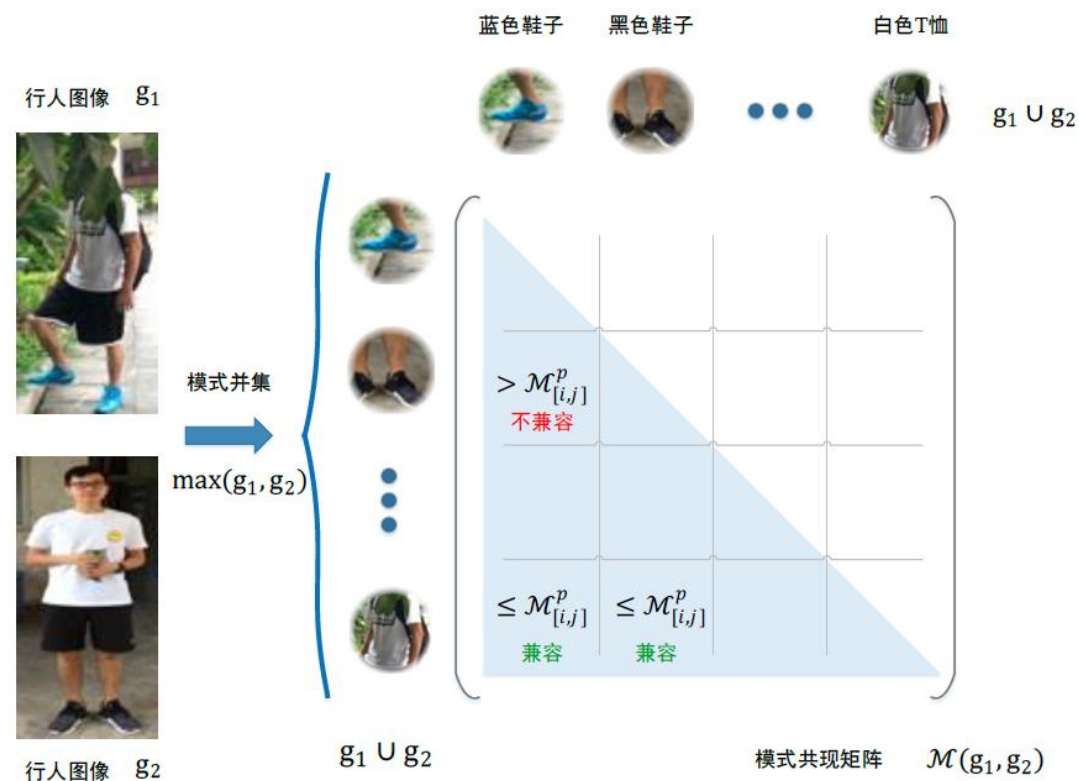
蓝色鞋子 黑色鞋子 白色T恤

行人图像 $g_1$

$g_1 \cup g_2$

模式并集

$\max(g_1, g_2)$

$> \mathcal{M}^p_{[i,j]}$

不兼容

$\leq \mathcal{M}^p_{[i,j]}$

兼容

$\leq \mathcal{M}^p_{[i,j]}$

兼容

行人图像 $g_2$

$g_1 \cup g_2$

模式共现矩阵 $\mathcal{M}(g_1, g_2)$